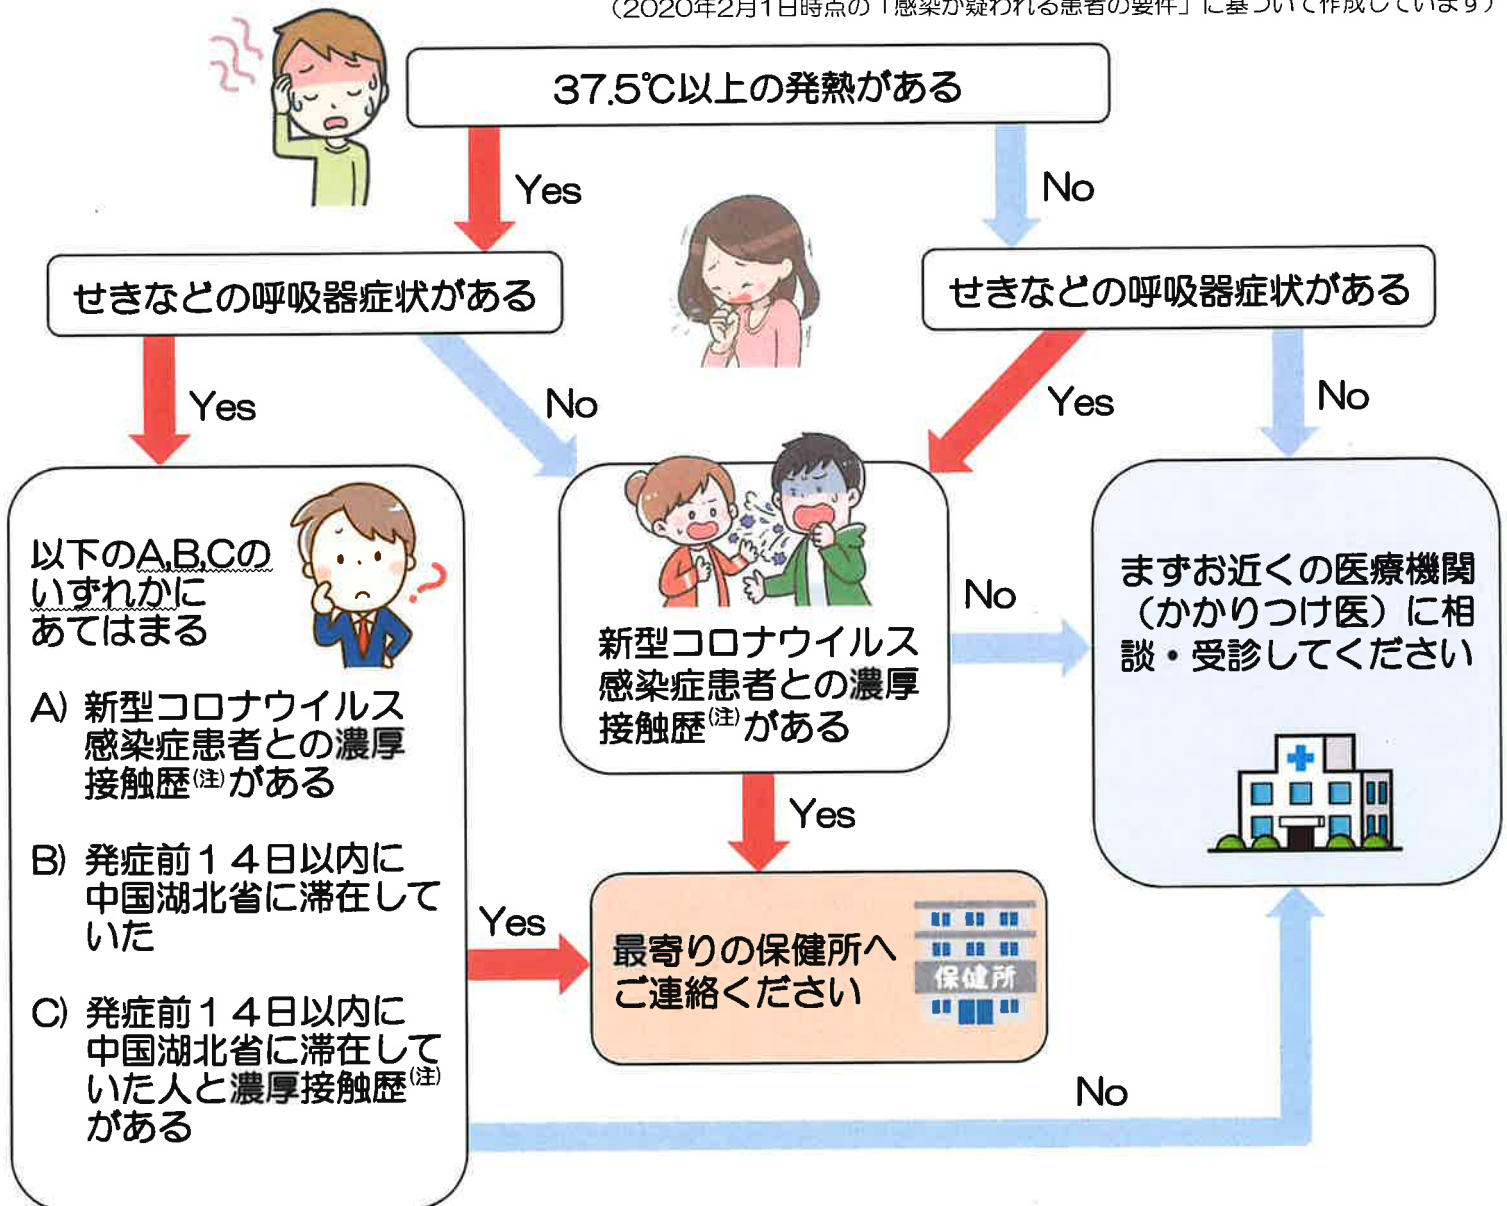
（2020年2月1日時点の「感染が疑われる患者の要件」に基づいて作成しています）

37.5℃以上の発熱がある

Yes

No

せきなどの呼吸器症状がある

せきなどの呼吸器症状がある

Yes

No

Yes

No

以下のA,B,Cのいずれかにあてはまる

A) 新型コロナウイルス感染症患者との濃厚接触歴$^{(注)}$がある

B) 発症前１４日以内に中国湖北省に滞在していた

C) 発症前１４日以内に中国湖北省に滞在していた人と濃厚接触歴$^{(注)}$がある

新型コロナウイルス感染症患者との濃厚接触歴$^{(注)}$がある

No

まずお近くの医療機関（かかりつけ医）に相談・受診してください

Yes

Yes

最寄りの保健所へご連絡ください

保健所

No